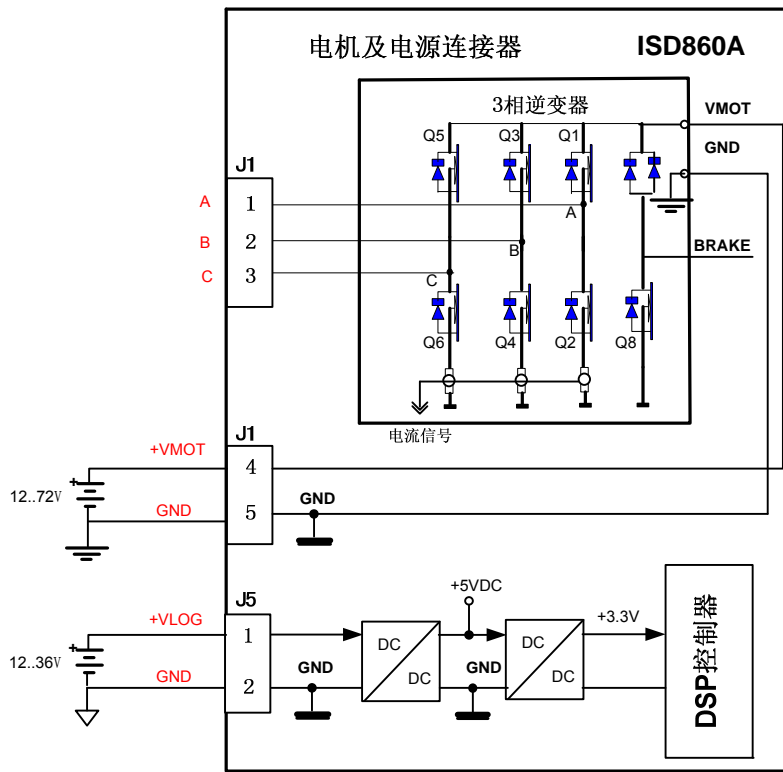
电机及电源连接器

ISD860A

3相逆变器

VMOT

GND

Q5 Q3 Q1

J1

A 1

B 2

C 3

A

B

C

BRAKE

Q6 Q4 Q2 Q8

电流信号

J1

+VMOT 4

12..72V

GND 5

GND

J5

+5VDC

+3.3V

+VLOG 1

12..36V

GND 2

GND

DC

DC

GND

DC

DC

DSP控制器